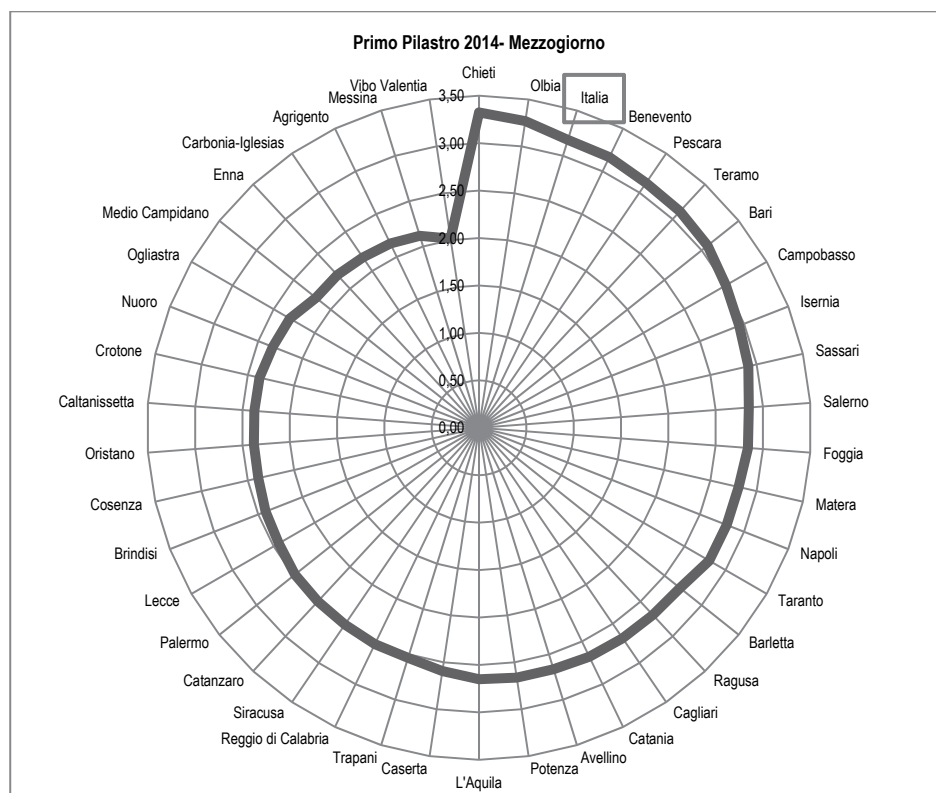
Primo Pilastro 2014- Mezzogiorno

Italia

Chieti
Olbia
Benevento
Pescara
Teramo
Bari
Campobasso
Isernia
Sassari
Salerno
Foggia
Matera
Napoli
Taranto
Barletta
Ragusa
Cagliari
Catania
Avellino
Potenza
L'Aquila
Caserta
Trapani
Reggio di Calabria
Siracusa
Catanzaro
Palermo
Lecce
Brindisi
Cosenza
Oristano
Caltanissetta
Crotone
Nuoro
Ogliastra
Medio Campidano
Enna
Carbonia-Iglesias
Agrigento
Messina
Vibo Valentia

3,50
3,00
2,50
2,00
1,50
1,00
0,50
0,00